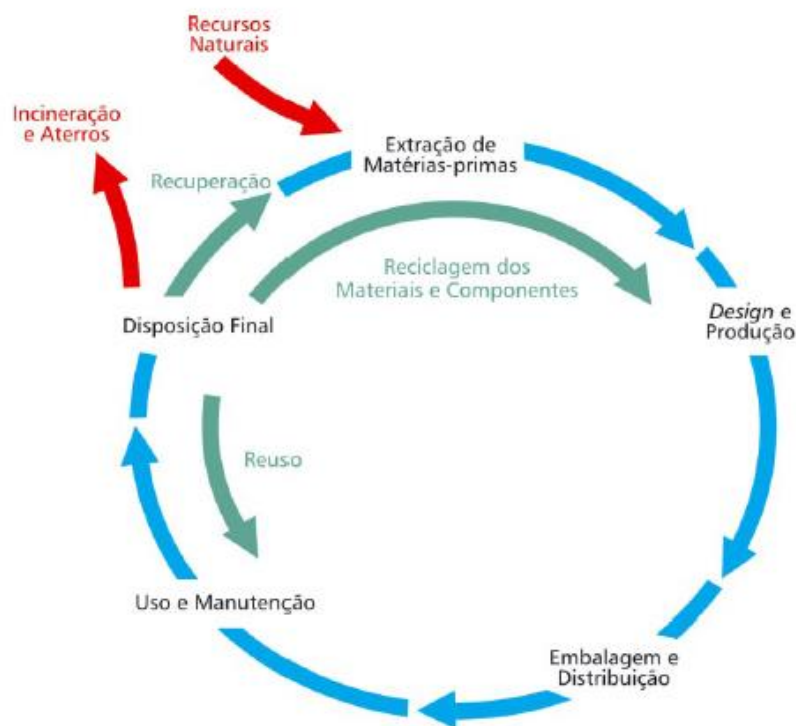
Recursos Naturais

Incineração e Aterros

Extração de Matérias-primas

Recuperação

Reciclagem dos Materiais e Componentes

Disposição Final

Design e Produção

Reuso

Uso e Manutenção

Embalagem e Distribuição